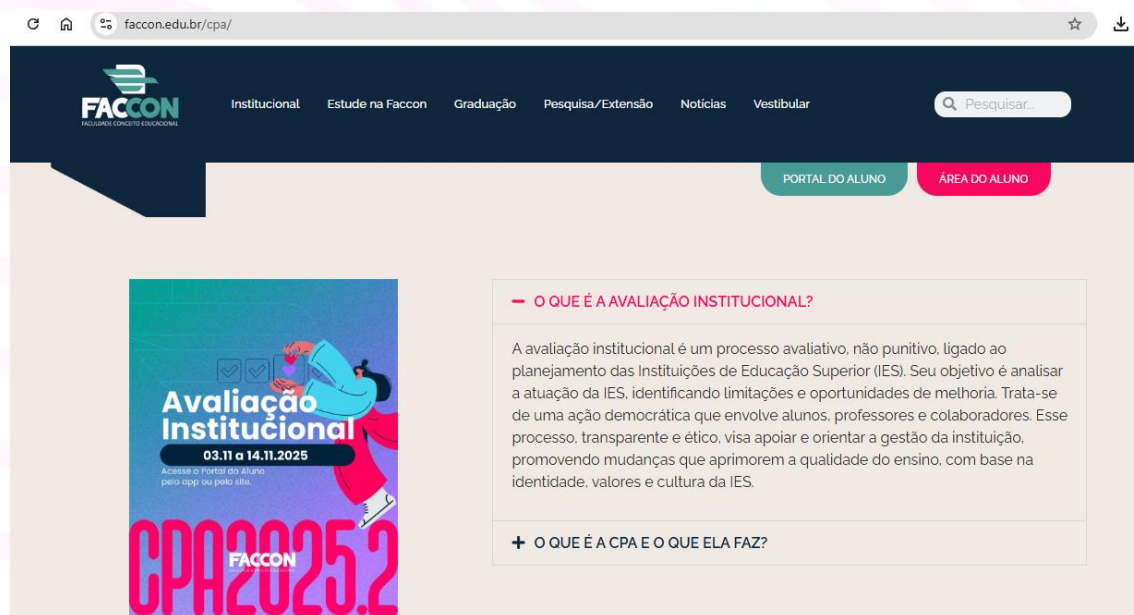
faccon.edu.br/cpa/

FACCON
FACULDADE CONCEITO EDUCACIONAL

Institucional Estude na Faccon Graduação Pesquisa/Extensão Notícias Vestibular

Pesquisar...

PORTAL DO ALUNO ÁREA DO ALUNO

Avaliação Institucional
03.11 a 14.11.2025
Acesse o Portal do Aluno pelo app ou pelo site.
CPA2025.2
FACCON

— O QUE É A AVALIAÇÃO INSTITUCIONAL?

A avaliação institucional é um processo avaliativo, não punitivo, ligado ao planejamento das Instituições de Educação Superior (IES). Seu objetivo é analisar a atuação da IES, identificando limitações e oportunidades de melhoria. Trata-se de uma ação democrática que envolve alunos, professores e colaboradores. Esse processo, transparente e ético, visa apoiar e orientar a gestão da instituição, promovendo mudanças que aprimorem a qualidade do ensino, com base na identidade, valores e cultura da IES.

+ O QUE É A CPA E O QUE ELA FAZ?